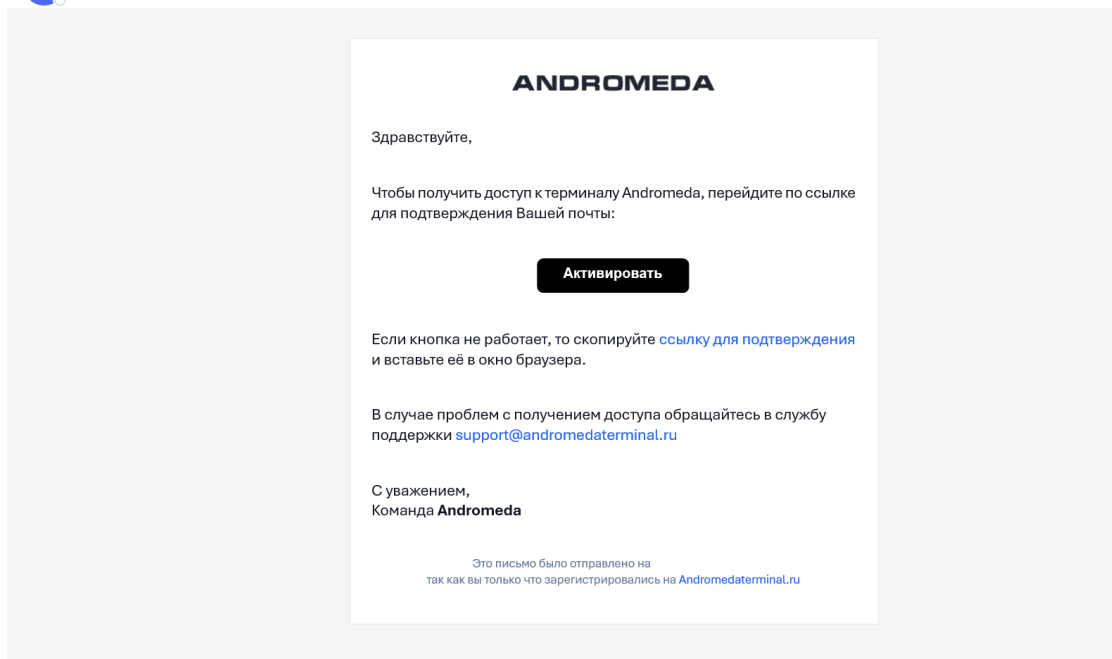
ANDROMEDA

Здравствуйте,

Чтобы получить доступ к терминалу Andromeda, перейдите по ссылке для подтверждения Вашей почты:

Активировать

Если кнопка не работает, то скопируйте ссылку для подтверждения и вставьте её в окно браузера.

В случае проблем с получением доступа обращайтесь в службу поддержки support@andromedaterminal.ru

С уважением,
Команда Andromeda

Это письмо было отправлено на
так как вы только что зарегистрировались на Andromedaterminal.ru